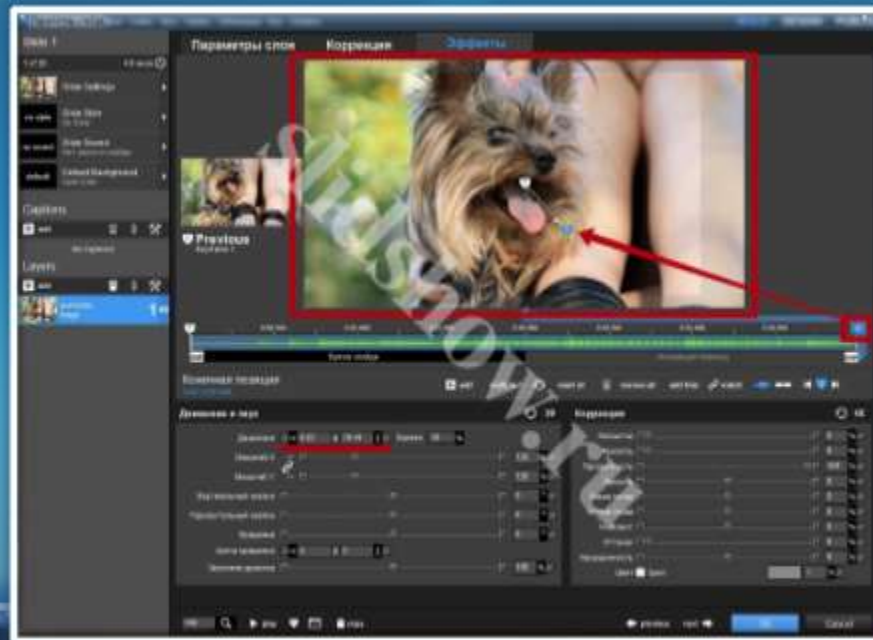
Slide 1

Параметры слоя
Коррекция
Эффекты

Slide Settings
Slide Style
Slide Sound
Default Background

Captions
No Captions

Layers

Previous

Время слайда
Конечная позиция

Движение и зум
Коррекция

Движение
Зум

OK
Cancel

slideshow.ru